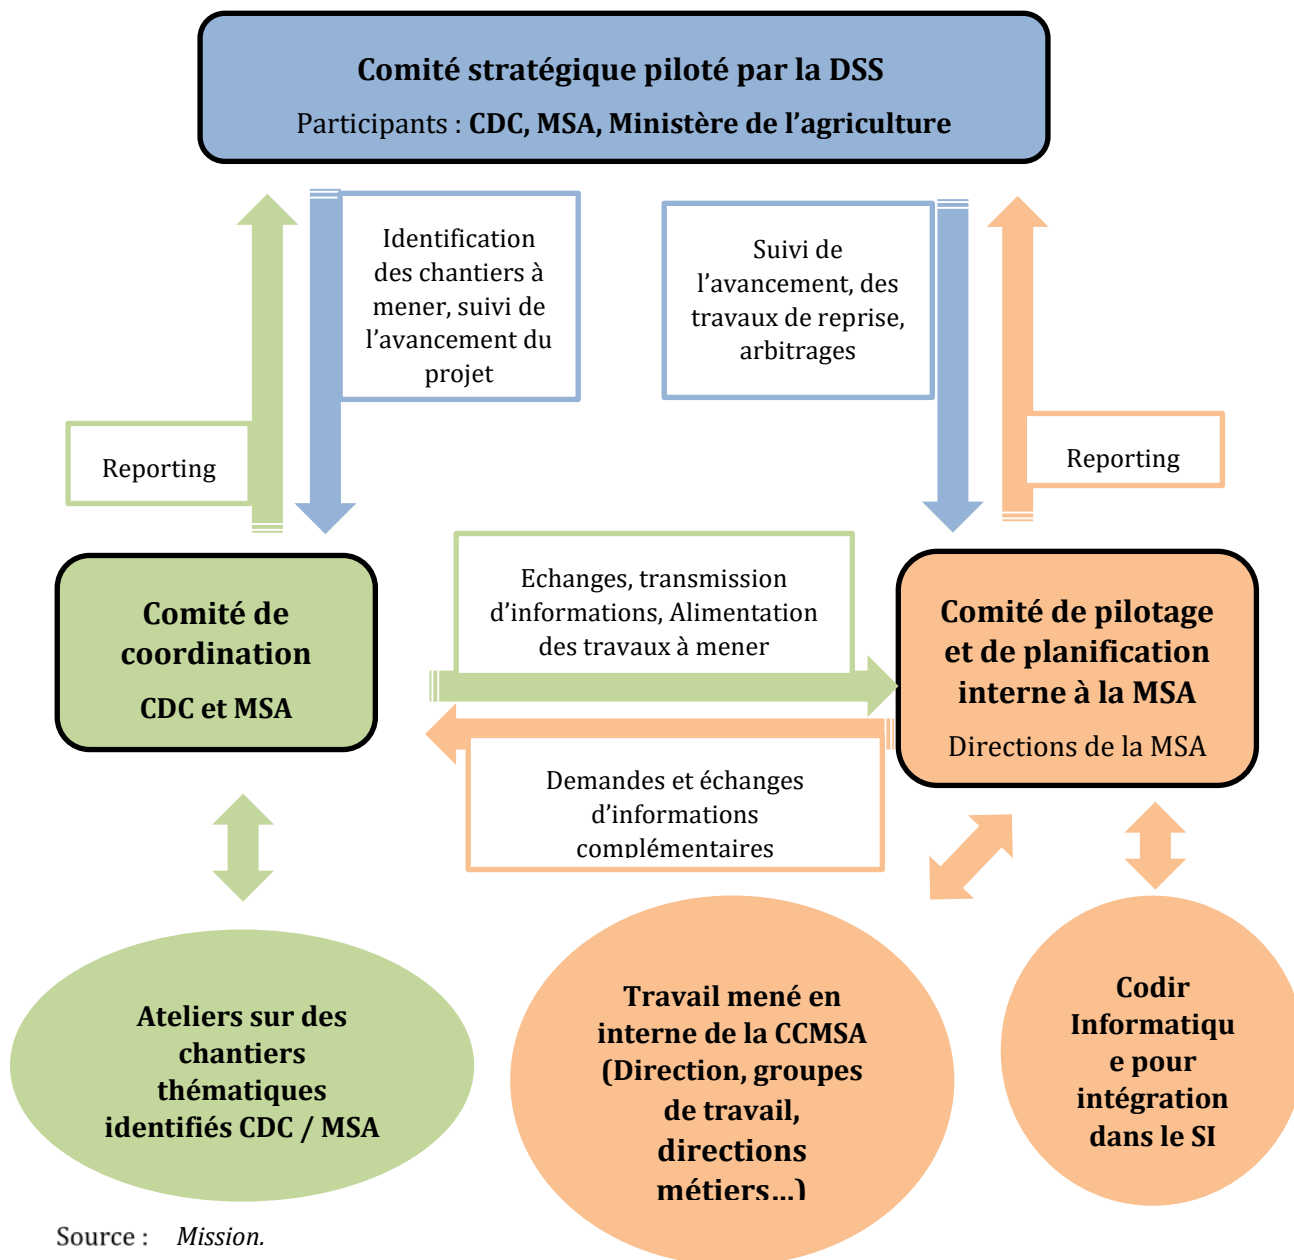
**Comité stratégique piloté par la DSS**

Participants : **CDC, MSA, Ministère de l'agriculture**

Identification des chantiers à mener, suivi de l'avancement du projet

Suivi de l'avancement, des travaux de reprise, arbitrages

Reporting

Reporting

**Comité de coordination**

**CDC et MSA**

Echanges, transmission d'informations, Alimentation des travaux à mener

**Comité de pilotage et de planification interne à la MSA**

Directions de la MSA

Demandes et échanges d'informations complémentaires

**Ateliers sur des chantiers thématiques identifiés CDC / MSA**

**Travail mené en interne de la CCMSA (Direction, groupes de travail, directions métiers...)**

**Codir Informatiqu e pour intégration dans le SI**

Source : *Mission.*